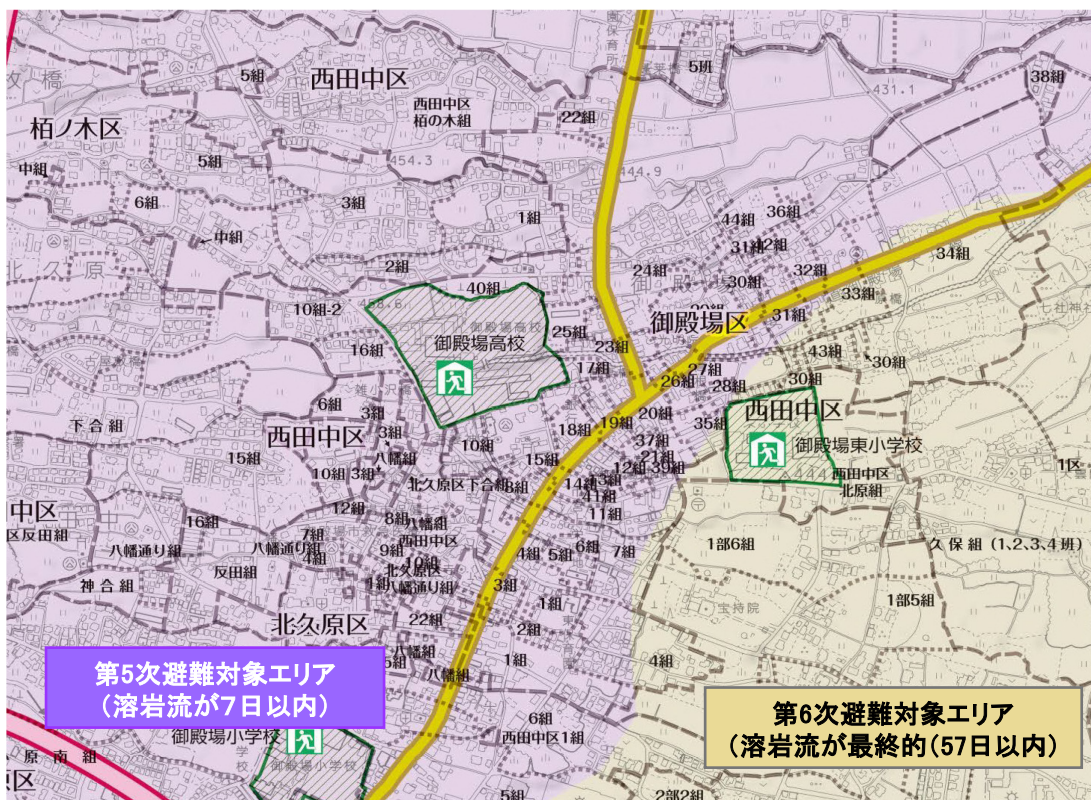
5組
西田中区
5班
38組
栢ノ木区
西田中区
栢の木組
22組
431.1
中組
5組
454.3
144.9
6組
3組
1組
44組
36組
中組
31組
2組
34組
2組
24組
30組
32組
40組
33組
10組-2
御殿場高校
25組
御殿場区
31組
16組
23組
43組
30組
17組
27組
26組
28組
30組
6組
3組
20組
35組
西田中区
下合組
3組
18組
19組
37組
御殿場東小学校
西田中区
10組
21組
15組
八幡組
15組
12組
39組
西田中区
1区
10組
3組
北久原区下合組
14組
北原組
12組
41組
中区
11組
反田組
16組
8組
八幡組
7組
西田中区
八幡通り組
八幡通り組
9組
4組
5組
6組
7組
1部6組
10組
反田組
北久原区
久保組（1、2、3、4班）
神合組
八幡通り組
3組
宝持院
1部5組
1組
北久原区
22組
2組
第5次避難対象エリア
（溶岩流が7日以内）
5組
1組
4組
八幡組
6組
御殿場小学校
原南組
西田中区1組
第6次避難対象エリア
（溶岩流が最終的(57日以内)
区
5組
2部2組